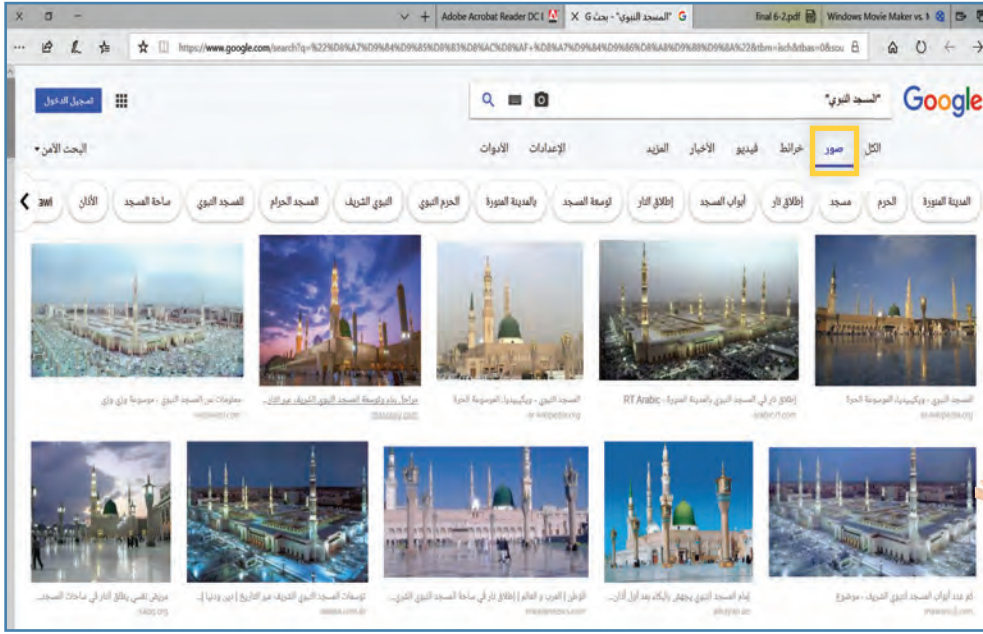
Adobe Acrobat Reader DC | "المسجد النبوي" - بحث G | final 6-2.pdf | Windows Movie Maker vs. I

https://www.google.com/search?q=%22%D8%A7%D9%84%D9%85%D8%B3%D8%AC%D8%AF+%D8%A7%D9%84%D9%86%D8%A8%D9%88%D9%8A%22&tbm=isch&tbas=0&sou

تسجيل الدخول

"المسجد النبوي"

Google

الكل صور خرائط فيديو الأخبار المزيد الإعدادات الأدوات

البحث الآمن

المدينة المنورة | الحرم | مسجد | إطلاق نار | أبواب المسجد | إطلاق النار | توسعة المسجد | بالمدينة المنورة | الحرم النبوي | النبوي الشريف | المسجد الحرام | المسجد النبوي | ساحة المسجد | الأذان | awi

المسجد النبوي - ويكيبيديا، الموسوعة الحرة
ar.wikipedia.org

إطلاق نار في المسجد النبوي بالمدينة المنورة - RT Arabic
arabic.rt.com

المسجد النبوي - ويكيبيديا، الموسوعة الحرة
ar.wikipedia.org

مراحل بناء وتوسعة المسجد النبوي الشريف عبر الزمان
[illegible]

معلومات عن المسجد النبوي - موسوعة وزي وزي
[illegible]

كم عدد أبواب المسجد النبوي الشريف - موضوع
mawdoo3.com

إمام المسجد النبوي يجهش بالبكاء بعد أول أذان...
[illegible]

الوطن | العرب و العالم | إطلاق نار في ساحة المسجد النبوي الشري...
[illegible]

توسعات المسجد النبوي الشريف عبر التاريخ | دين ودنيا |...
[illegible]

مريض نفسي يطلق النار في ساحات المسجد...
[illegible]